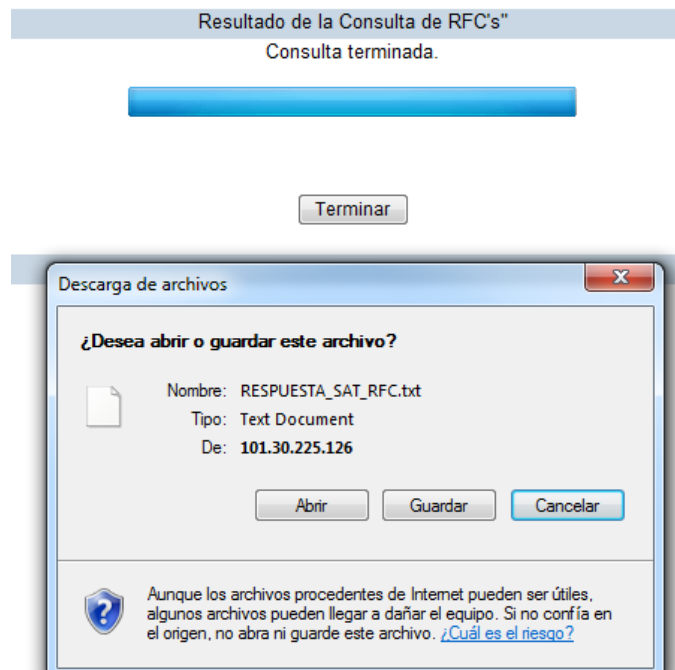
Resultado de la Consulta de RFC's"

Consulta terminada.

Terminar

Descarga de archivos

¿Desea abrir o guardar este archivo?

Nombre: RESPUESTA_SAT_RFC.txt

Tipo: Text Document

De: 101.30.225.126

Abrir

Guardar

Cancelar

Aunque los archivos procedentes de Internet pueden ser útiles, algunos archivos pueden llegar a dañar el equipo. Si no confía en el origen, no abra ni guarde este archivo. ¿Cuál es el riesgo?